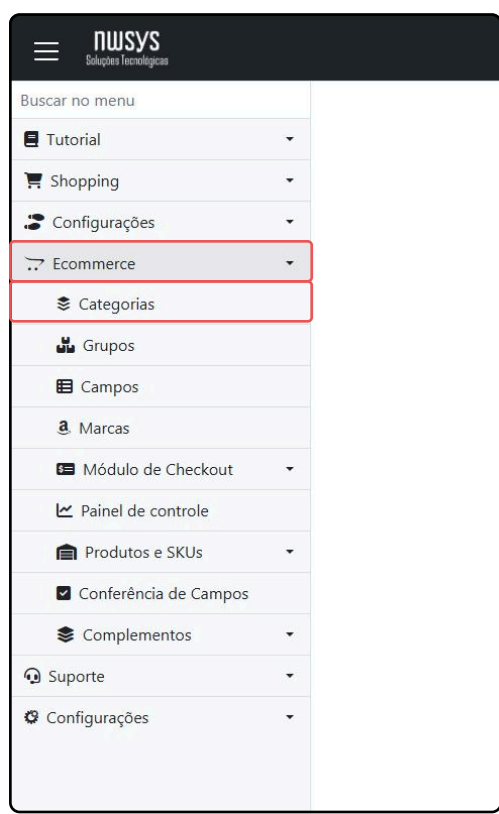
nwsys
Soluções Tecnológicas

Buscar no menu

Tutorial

Shopping

Configurações

Ecommerce

Categorias

Grupos

Campos

Marcas

Módulo de Checkout

Painel de controle

Produtos e SKUs

Conferência de Campos

Complementos

Suporte

Configurações